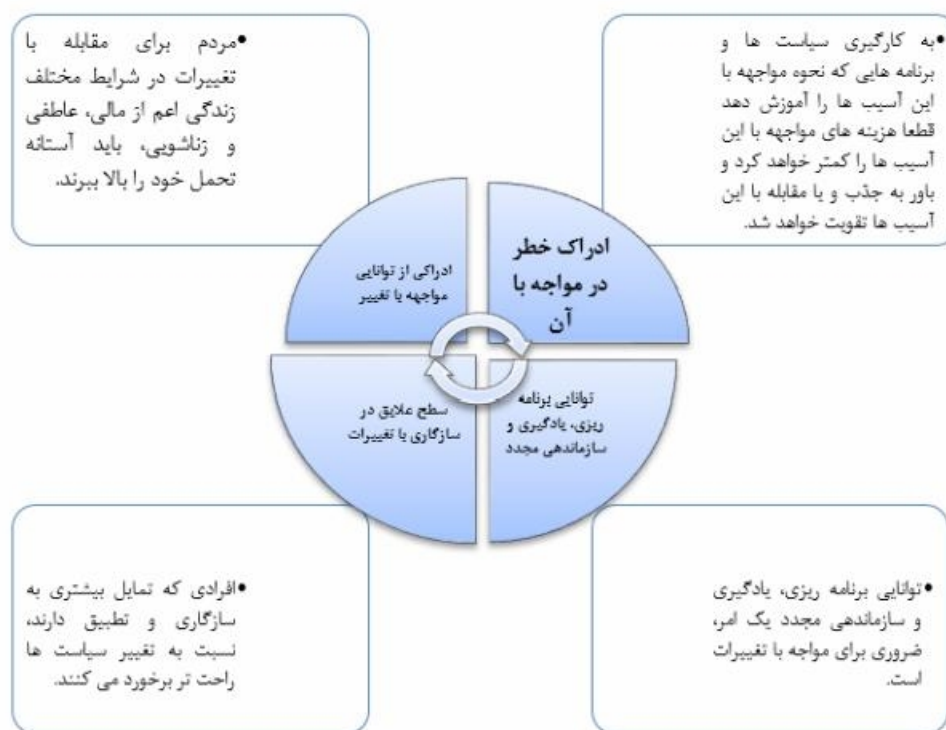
•به کارگیری سیاست ها و برنامه هایی که نحوه مواجهه با این آسیب ها را آموزش دهد قطعا هزینه های مواجهه با این آسیب ها را کمتر خواهد کرد و باور به جذب و یا مقابله با این آسیب ها تقویت خواهد شد.

•مردم برای مقابله با تغییرات در شرایط مختلف زندگی اعم از مالی، عاطفی و زناشویی، باید آستانه تحمل خود را بالا ببرند.

ادراک خطر در مواجه با آن

ادراکی از توانایی مواجهه با تغییر

توانایی برنامه ریزی، یادگیری و سازماندهی مجدد

سطح علایق در سازگاری با تغییرات

•توانایی برنامه ریزی، یادگیری و سازماندهی مجدد یک امر، ضروری برای مواجه با تغییرات است.

•افرادی که تمایل بیشتری به سازگاری و تطبیق دارند، نسبت به تغییر سیاست ها راحت تر برخورد می کنند.